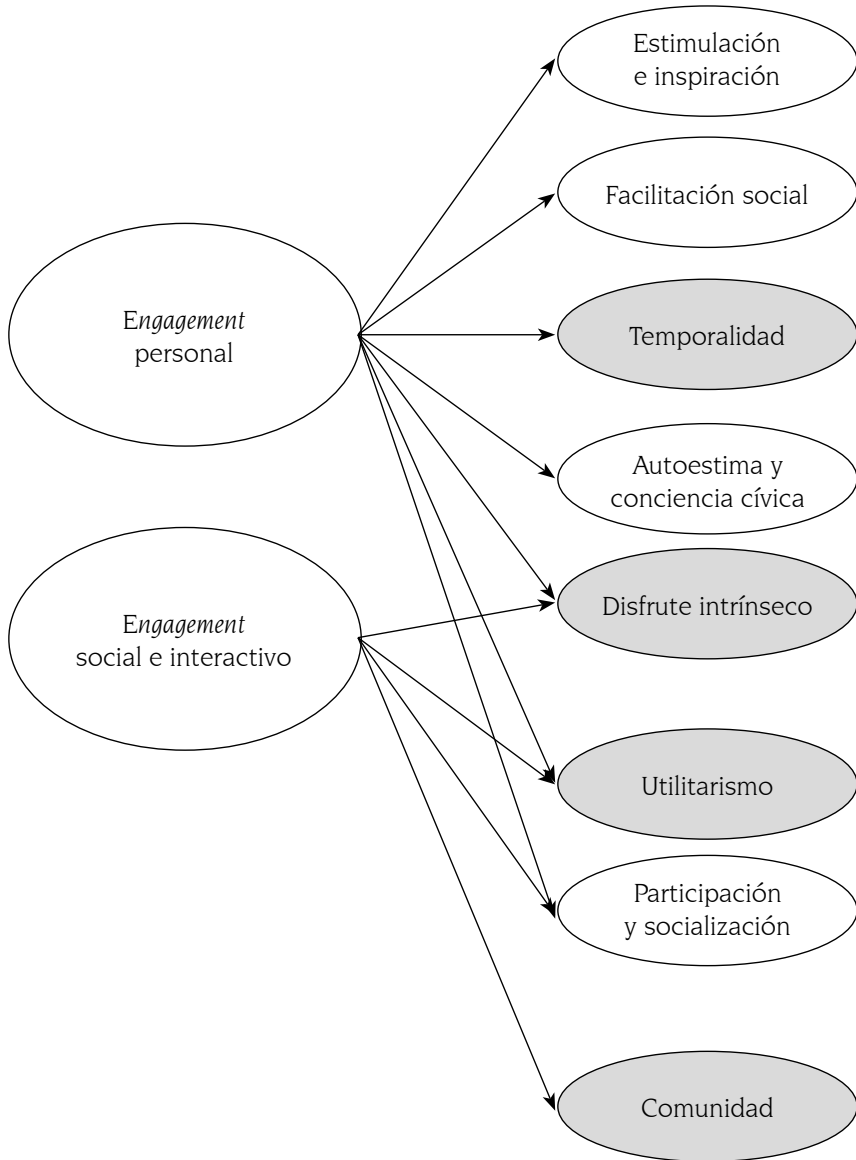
Estimulación e inspiración

Facilitación social

Engagement personal

Temporalidad

Autoestima y conciencia cívica

Engagement social e interactivo

Disfrute intrínseco

Utilitarismo

Participación y socialización

Comunidad